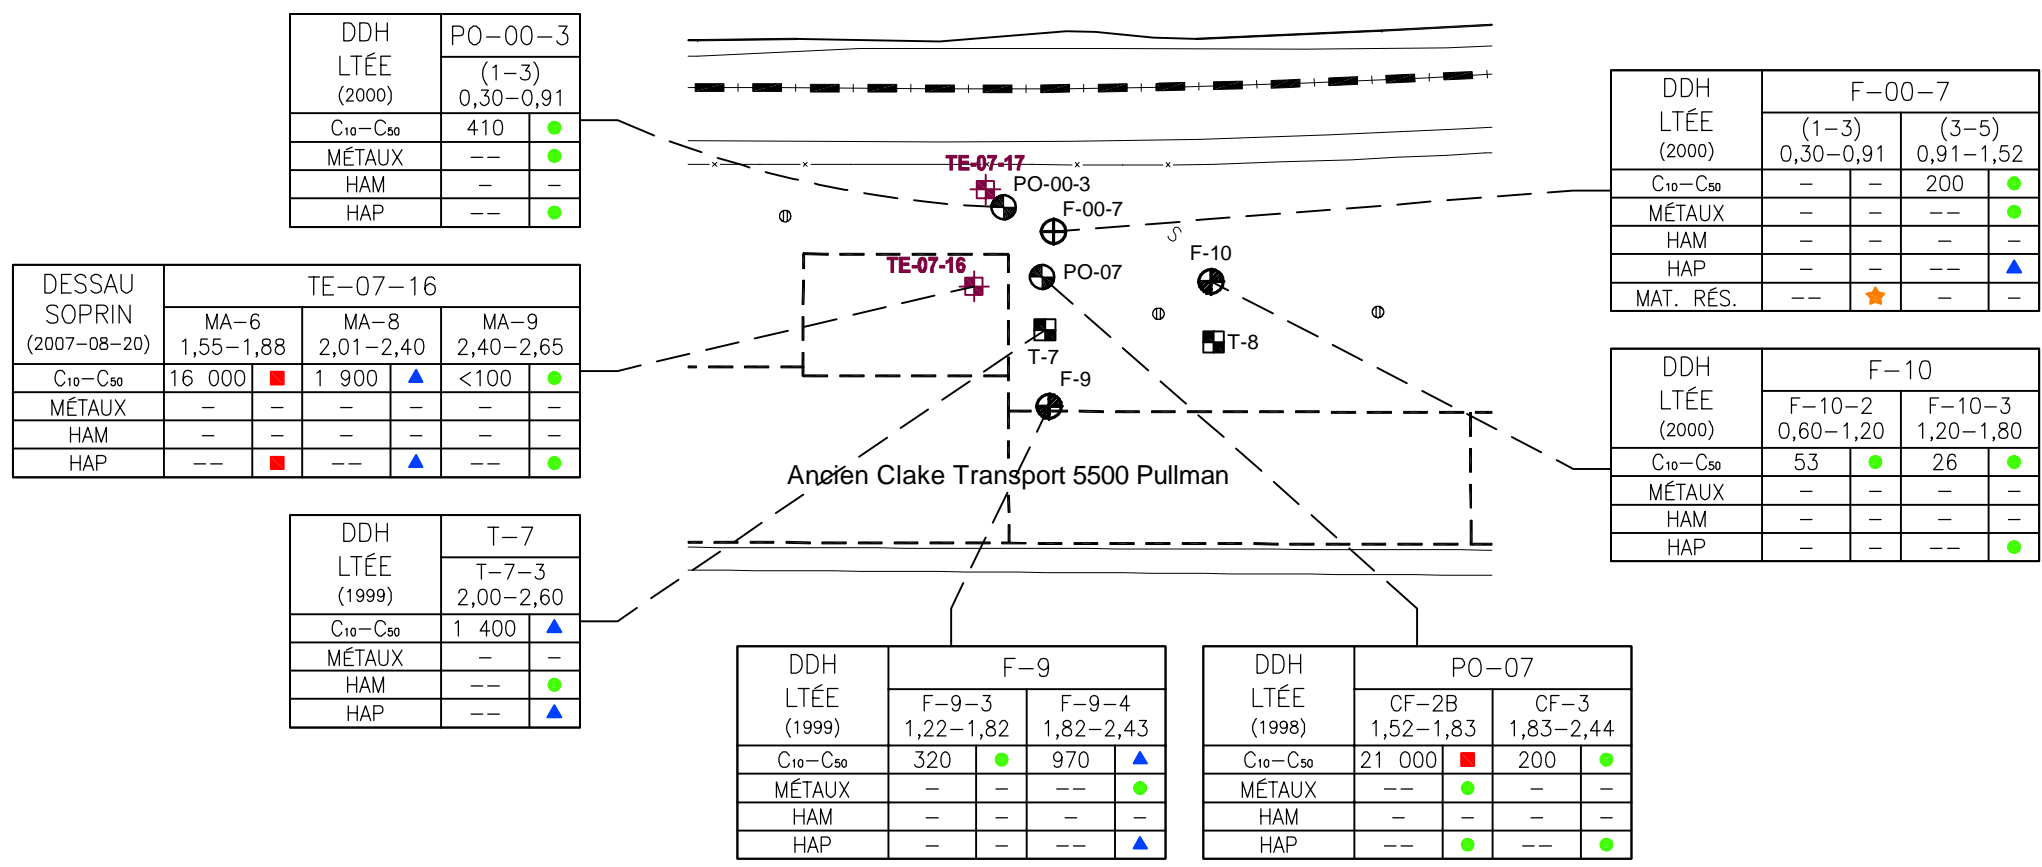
| DDH LTÉE (2000) | PO–00–3 | |
|---|---|---|
| | (1–3) 0,30–0,91 | |
| $C_{10}$–$C_{50}$ | 410 | |
| MÉTAUX | –– | |
| HAM | – | – |
| HAP | –– | |

| DESSAU SOPRIN (2007–08–20) | TE–07–16 | | | | | |
|---|---|---|---|---|---|---|
| | MA–6 1,55–1,88 | | MA–8 2,01–2,40 | | MA–9 2,40–2,65 | |
| $C_{10}$–$C_{50}$ | 16 000 | | 1 900 | | <100 | |
| MÉTAUX | – | – | – | – | – | – |
| HAM | – | – | – | – | – | – |
| HAP | –– | | –– | | –– | |

| DDH LTÉE (1999) | T–7 | |
|---|---|---|
| | T–7–3 2,00–2,60 | |
| $C_{10}$–$C_{50}$ | 1 400 | |
| MÉTAUX | – | – |
| HAM | –– | |
| HAP | –– | |

TE-07-17
PO-00-3
F-00-7
S
F-10
TE-07-16
PO-07
T-7
T-8
F-9
Ancien Clake Transport 5500 Pullman

| DDH LTÉE (2000) | F–00–7 | | | |
|---|---|---|---|---|
| | (1–3) 0,30–0,91 | | (3–5) 0,91–1,52 | |
| $C_{10}$–$C_{50}$ | – | – | 200 | |
| MÉTAUX | – | – | –– | |
| HAM | – | – | – | – |
| HAP | – | – | –– | |
| MAT. RÉS. | –– | | – | – |

| DDH LTÉE (2000) | F–10 | | | |
|---|---|---|---|---|
| | F–10–2 0,60–1,20 | | F–10–3 1,20–1,80 | |
| $C_{10}$–$C_{50}$ | 53 | | 26 | |
| MÉTAUX | – | – | – | – |
| HAM | – | – | – | – |
| HAP | – | – | –– | |

| DDH LTÉE (1999) | F–9 | | | |
|---|---|---|---|---|
| | F–9–3 1,22–1,82 | | F–9–4 1,82–2,43 | |
| $C_{10}$–$C_{50}$ | 320 | | 970 | |
| MÉTAUX | – | – | –– | |
| HAM | – | – | – | – |
| HAP | – | – | –– | |

| DDH LTÉE (1998) | PO–07 | | | |
|---|---|---|---|---|
| | CF–2B 1,52–1,83 | | CF–3 1,83–2,44 | |
| $C_{10}$–$C_{50}$ | 21 000 | | 200 | |
| MÉTAUX | –– | | – | – |
| HAM | – | – | – | – |
| HAP | –– | | –– | |